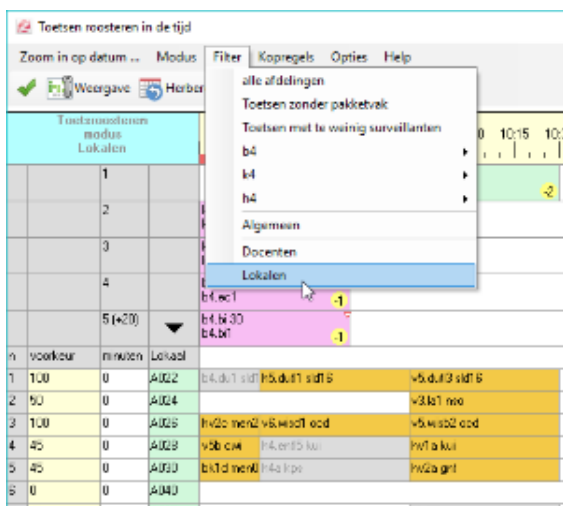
Toetsen roosteren in de tijd

Zoom in op datum ... Modus Filter Kopregels Opties Help

Weergave Herber

alle afdelingen
Toetsen zonder pakketvak
Toetsen met te weinig surveillanten
b4
k4
h4
Algemeen
Docenten
Lokalen

Toetsroosteren modus Lokalen

0 10:15 10:

| | | 1 | | |
|---|---|---|---|---|
| | | 2 | | |
| | | 3 | | |
| | | 4 | | b4.ec1 -1 |
| | | 5 (+20) | | b4.bi 30 b4.bi -1 |
| n | voorkeur | minuten | Lokaal | |
| 1 | 100 | 0 | A022 | b4.du1 sidf h5.du1 sidf6 v5.du3 sidf6 |
| 2 | 50 | 0 | A024 | v3.la1 noo |
| 3 | 100 | 0 | A026 | hv2c men2 v6.wisd1 ood v5.wisb2 ood |
| 4 | 45 | 0 | A029 | v5b cw h4.en15 kui hw1a kui |
| 5 | 45 | 0 | A030 | bk1d men h4a lrpe hw2a gnt |
| 6 | 0 | 0 | A040 | |

-2